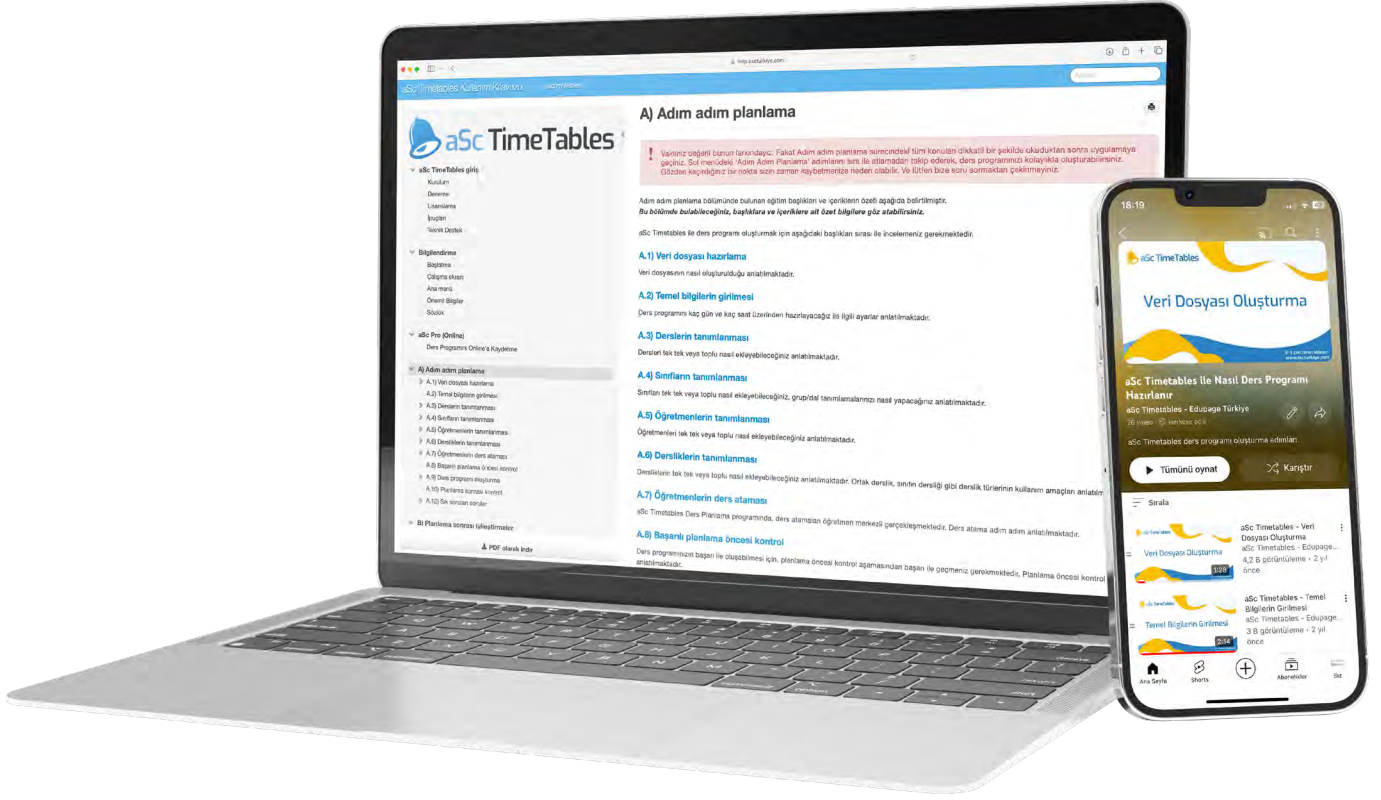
help.asctrtürkiye.com

aSc Timetables Kullanım Kılavuzu

aSc TimeTables

aSc TimeTables giriş
Kurulum
Deneme
Lisanslama
İpuçları
Teknik Destek

Bilgilendirme
Başlatma
Çalışma ekranı
Ana menü
Önemli Bilgiler
Sözlük

aSc Pro (Online)
Ders Programını Online'a Kaydetme

A) Adım adım planlama
A.1) Veri dosyası hazırlama
A.2) Temel bilgilerin girilmesi
A.3) Derslerin tanımlanması
A.4) Sınıfların tanımlanması
A.5) Öğretmenlerin tanımlanması
A.6) Dersliklerin tanımlanması
A.7) Öğretmenlerin ders ataması
A.8) Başarılı planlama öncesi kontrol
A.9) Ders programı oluşturma
A.10) Planlama sonrası kontrol
A.11) Sık sorulan sorular

B) Planlama sonrası iyileştirmeler

PDF olarak indir

A) Adım adım planlama

Vaktiniz değerli bunun farkındayız. Fakat Adım adım planlama sürecindeki tüm konuları dikkatli bir şekilde okuduktan sonra uygulamaya geçiniz. Sol menüdeki 'Adım Adım Planlama' adımlarını sıra ile atlamadan takip ederek, ders programınızı kolaylıkla oluşturabilirsiniz. Gözden kaçırdığınız bir nokta sizin zaman kaybetmenize neden olabilir. Ve lütfen bize soru sormaktan çekinmeyiniz.

Adım adım planlama bölümünde bulunan eğitim başlıkları ve içeriklerin özeti aşağıda belirtilmiştir.
Bu bölümde bulabileceğiniz, başlıklara ve içeriklere ait özet bilgilere göz atabilirsiniz.

aSc Timetables ile ders programı oluşturmak için aşağıdaki başlıkları sırası ile incelemeniz gerekmektedir.

A.1) Veri dosyası hazırlama
Veri dosyasının nasıl oluşturulduğu anlatılmaktadır.

A.2) Temel bilgilerin girilmesi
Ders programını kaç gün ve kaç saat üzerinden hazırlayacağız ile ilgili ayarlar anlatılmaktadır.

A.3) Derslerin tanımlanması
Dersleri tek tek veya toplu nasıl ekleyebileceğiniz anlatılmaktadır.

A.4) Sınıfların tanımlanması
Sınıfları tek tek veya toplu nasıl ekleyebileceğiniz, grup/dal tanımlamalarınızı nasıl yapacağınız anlatılmaktadır.

A.5) Öğretmenlerin tanımlanması
Öğretmenleri tek tek veya toplu nasıl ekleyebileceğiniz anlatılmaktadır.

A.6) Dersliklerin tanımlanması
Derslikleri tek tek veya toplu nasıl ekleyebileceğiniz anlatılmaktadır. Ortak derslik, sınıfın dersliği gibi derslik türlerinin kullanım amaçları anlatılm

A.7) Öğretmenlerin ders ataması
aSc Timetables Ders Planlama programında, ders ataması öğretmen merkezli gerçekleşmektedir. Ders atama adım adım anlatılmaktadır.

A.8) Başarılı planlama öncesi kontrol
Ders programınızın başarı ile oluşabilmesi için, planlama öncesi kontrol aşamasından başarı ile geçmeniz gerekmektedir. Planlama öncesi kontrol anlatılmaktadır.

18:19

aSc TimeTables
Veri Dosyası Oluşturma

aSc Timetables ile Nasıl Ders Programı Hazırlanır
aSc Timetables - Edupage Türkiye
26 video · Herkese açık
aSc Timetables ders programı oluşturma edinları.
Tümünü oynat
Karıştır
Sırala

Veri Dosyası Oluşturma 1:28
aSc Timetables - Veri Dosyası Oluşturma
aSc Timetables - Edupage...
4,2 B görüntüleme • 2 yıl önce

Temel Bilgilerin Girilmesi 2:14
aSc Timetables - Temel Bilgilerin Girilmesi
aSc Timetables - Edupage...
3 B görüntüleme • 2 yıl önce

Ana Sayfa
Shorts
Abonelikler
Siz